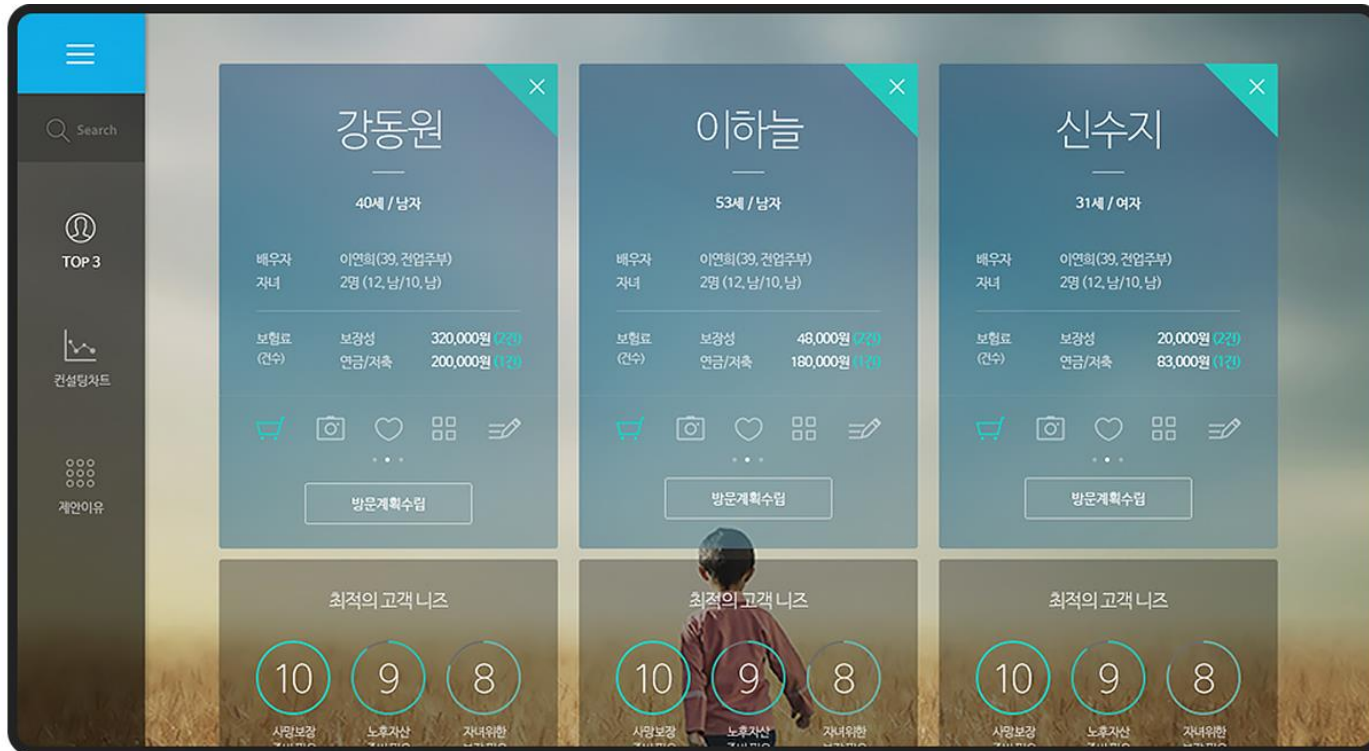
Search

TOP 3

컨설팅차트

제안이유

강동원

40세 / 남자

배우자 이연희(39, 전업주부)
자녀 2명 (12, 남/10, 남)

보험료 (건수) 보장성 320,000원 (2건)
연금/저축 200,000원 (1건)

방문계획수립

최적의 고객 니즈

10 사망보장 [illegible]
9 노후자산 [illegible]
8 자녀위한 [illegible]

이하늘

53세 / 남자

배우자 이연희(39, 전업주부)
자녀 2명 (12, 남/10, 남)

보험료 (건수) 보장성 48,000원 (2건)
연금/저축 180,000원 (1건)

방문계획수립

최적의 고객 니즈

10 사망보장 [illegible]
9 노후자산 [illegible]
8 자녀위한 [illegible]

신수지

31세 / 여자

배우자 이연희(39, 전업주부)
자녀 2명 (12, 남/10, 남)

보험료 (건수) 보장성 20,000원 (2건)
연금/저축 83,000원 (1건)

방문계획수립

최적의 고객 니즈

10 사망보장 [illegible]
9 노후자산 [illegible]
8 자녀위한 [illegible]